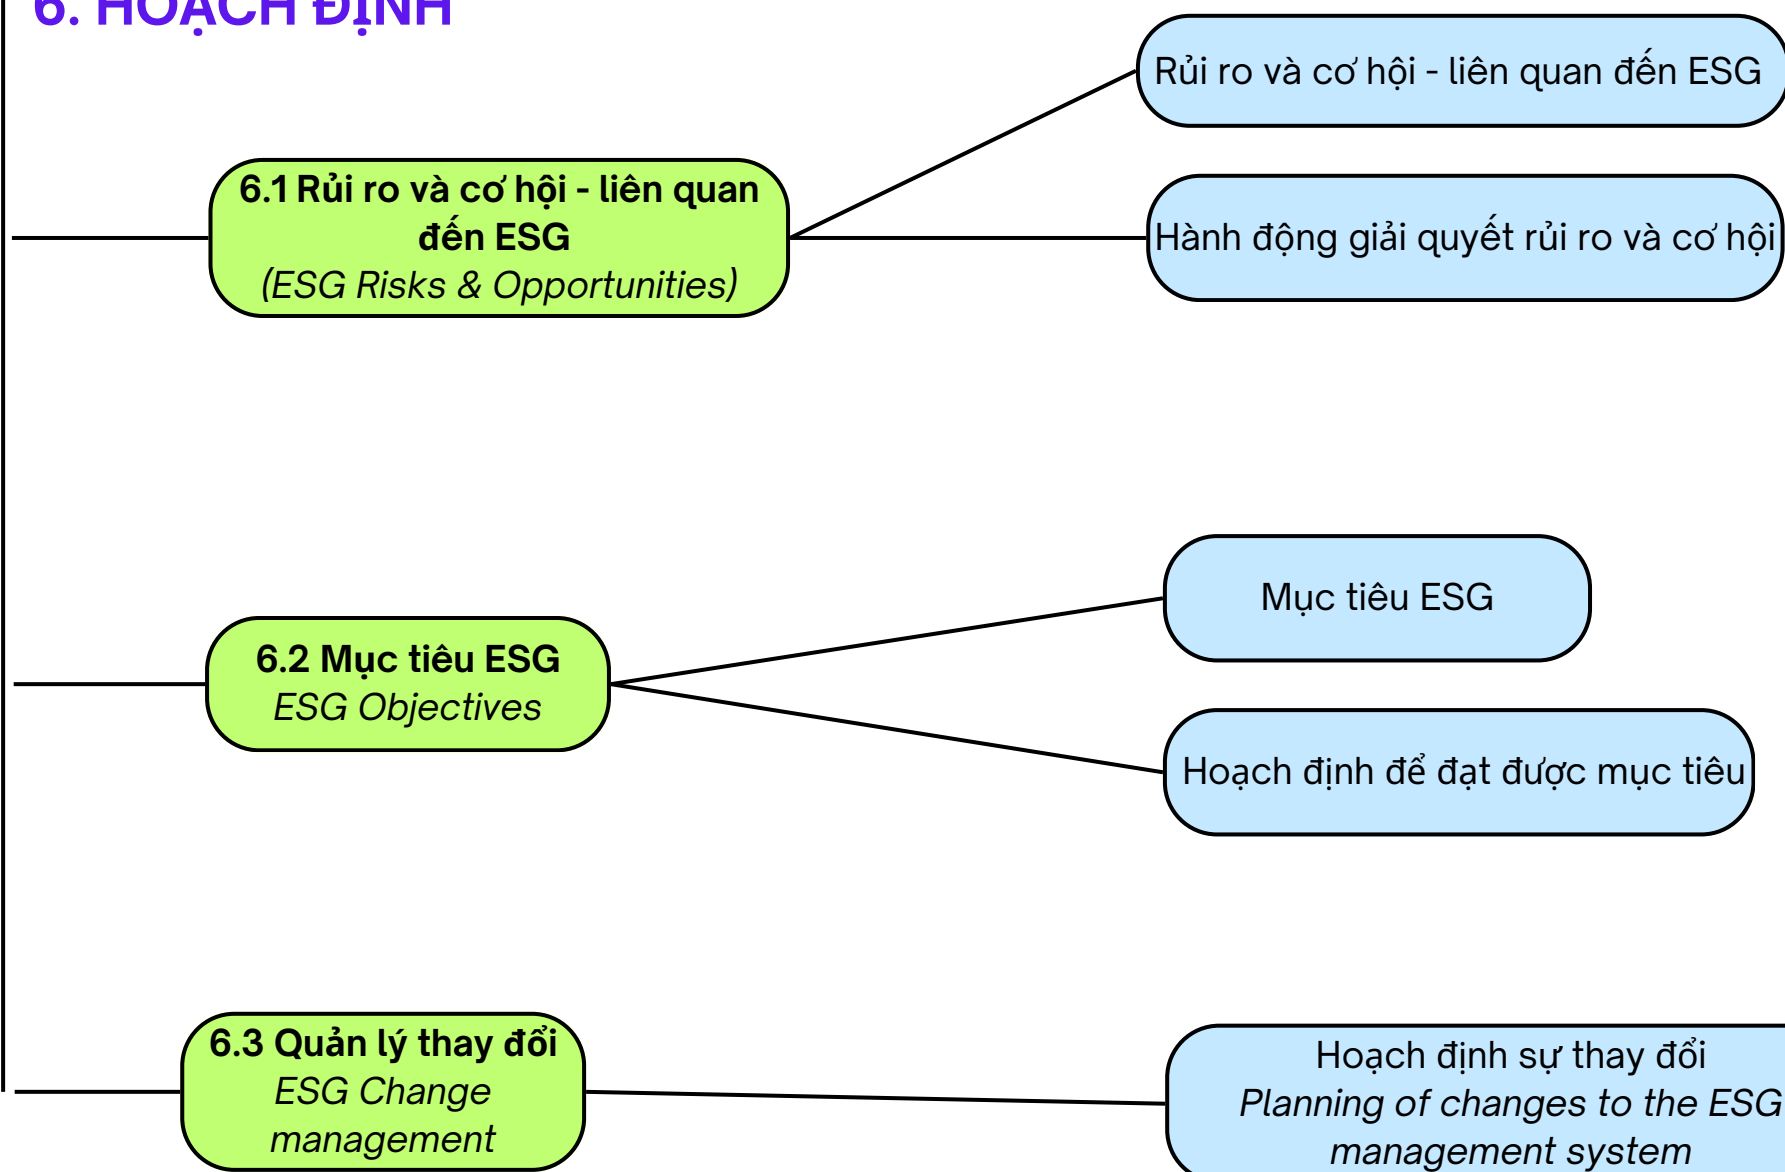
6. HOẠCH ĐỊNH

6.1 Rủi ro và cơ hội - liên quan đến ESG
(ESG Risks & Opportunities)

Rủi ro và cơ hội - liên quan đến ESG

Hành động giải quyết rủi ro và cơ hội

6.2 Mục tiêu ESG
ESG Objectives

Mục tiêu ESG

Hoạch định để đạt được mục tiêu

6.3 Quản lý thay đổi
ESG Change management

Hoạch định sự thay đổi
Planning of changes to the ESG management system